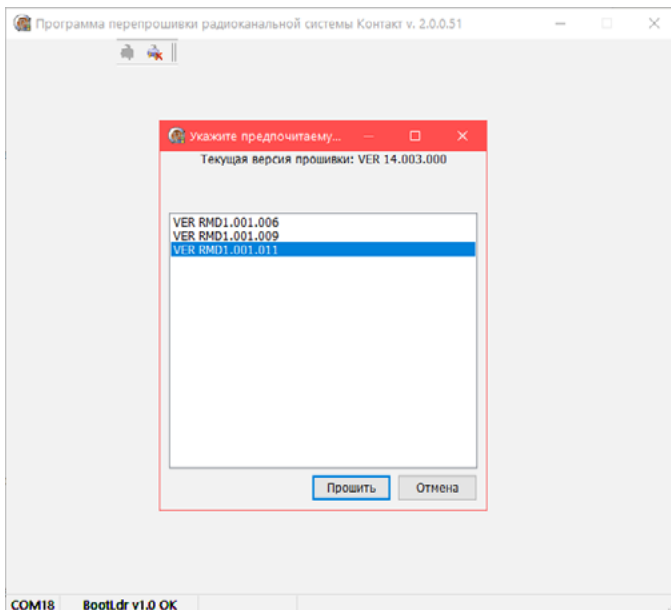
Программа перепрошивки радиоканальной системы Контакт v. 2.0.0.51

Укажите предпочитаему...

Текущая версия прошивки: VER 14.003.000

VER RMD1.001.006
VER RMD1.001.009
VER RMD1.001.011

Прошить
Отмена

COM18
BootLdr v1.0 OK